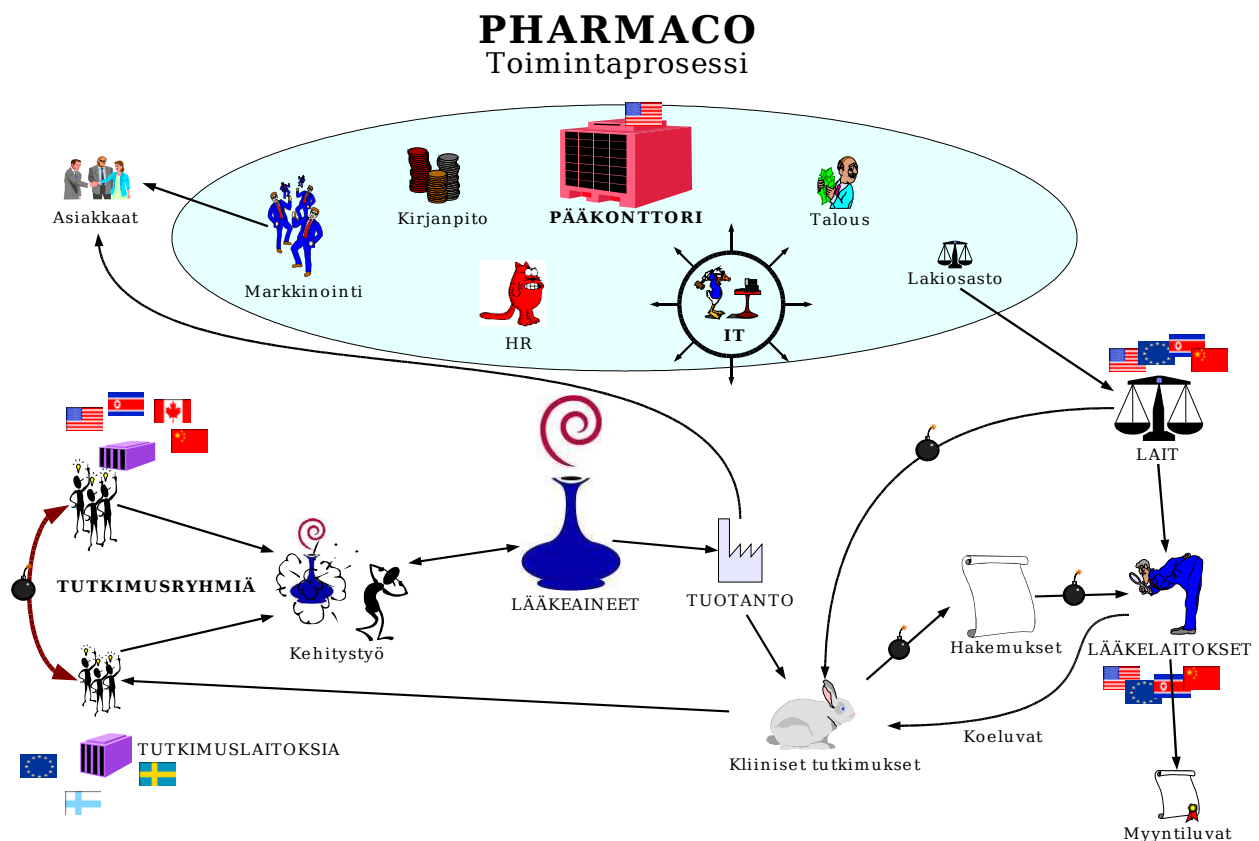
PHARMACO
Toimintaprosessi

Asiakkaat

Kirjanpito

PÄÄKONTTORI

Talous

Markkinointi

HR

IT

Lakiosasto

LAIT

TUTKIMUSRYHMIÄ

Kehitystyö

LÄÄKEAINEET

TUOTANTO

Hakemukset

LÄÄKELAITOKSET

Koeluvat

Kliiniset tutkimukset

TUTKIMUSLAITOKSIA

Myyntiluvat